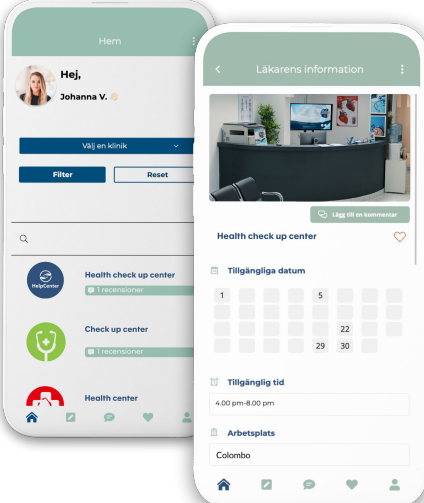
Hem

Hej,

Johanna V. 👋

Välj en klinik

Filter

Reset

HelpCenter

Health check up center

1 recensioner

Check up center

1 recensioner

Health center

Läkarens information

Lägg till en kommentar

Health check up center

Tillgängliga datum

| 1 | | | | 5 | | | |
|---|---|---|---|---|---|---|---|
| | | | | | | | |
| | | | | | 22 | | |
| | | | | 29 | 30 | | |

Tillgänglig tid

4.00 pm-8.00 pm

Arbetsplats

Colombo